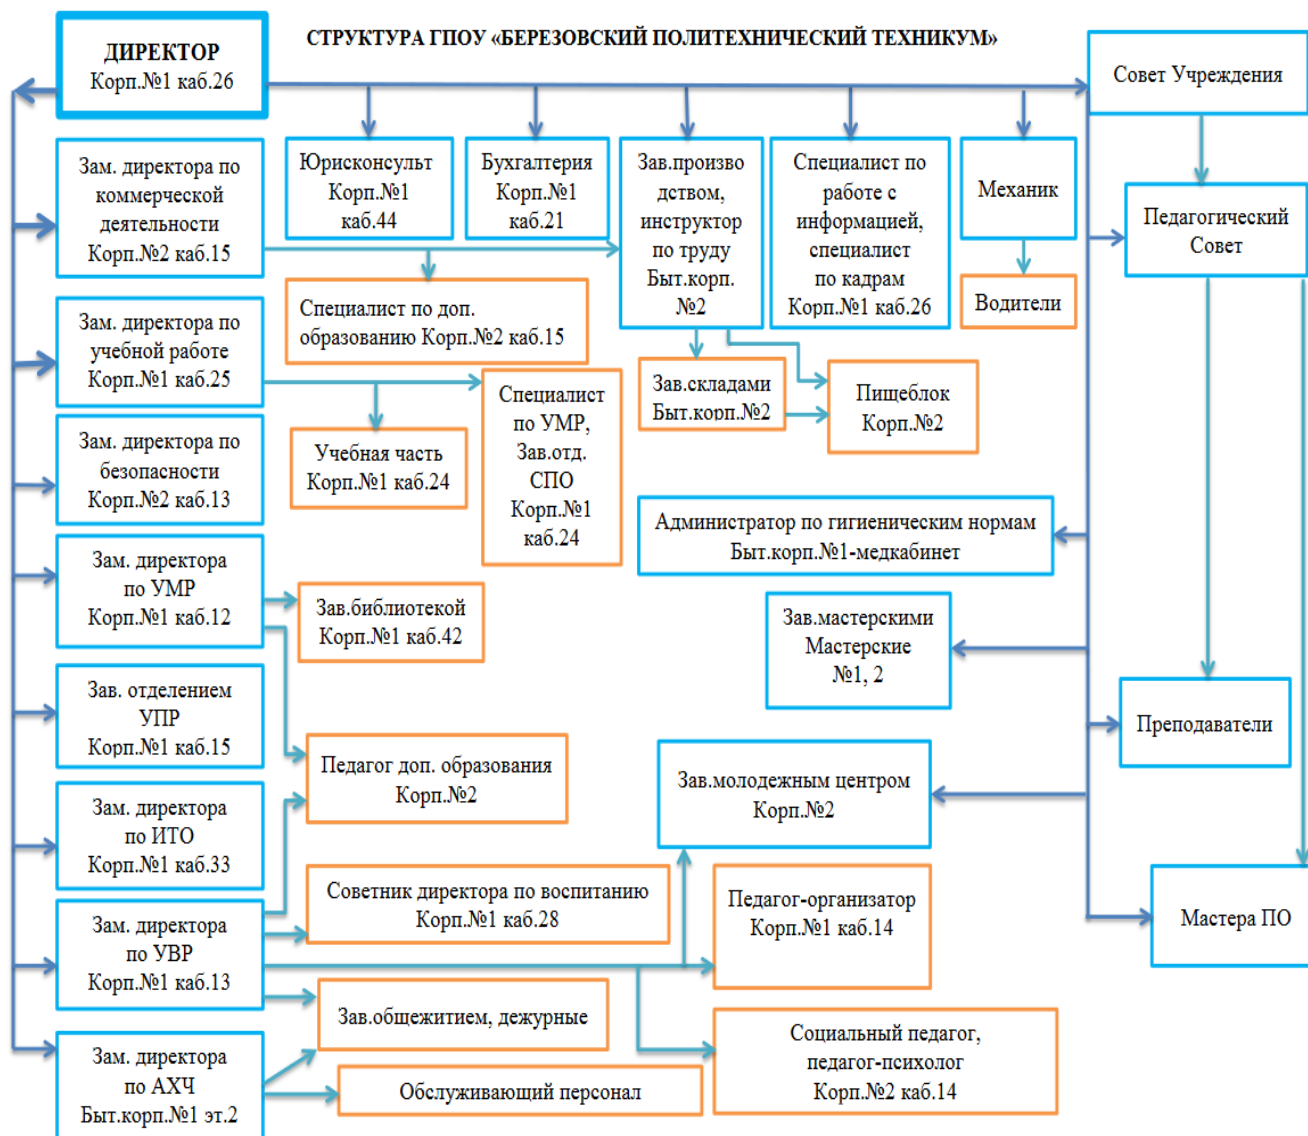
ДИРЕКТОР
Корп.№1 каб.26

СТРУКТУРА ГПОУ «БЕРЕЗОВСКИЙ ПОЛИТЕХНИЧЕСКИЙ ТЕХНИКУМ»

Совет Учреждения

Зам. директора по коммерческой деятельности Корп.№2 каб.15

Юрисконсульт Корп.№1 каб.44

Бухгалтерия Корп.№1 каб.21

Зав.производством, инструктор по труду Быт.корп. №2

Специалист по работе с информацией, специалист по кадрам Корп.№1 каб.26

Механик

Водители

Педагогический Совет

Специалист по доп. образованию Корп.№2 каб.15

Зам. директора по учебной работе Корп.№1 каб.25

Специалист по УМР, Зав.отд. СПО Корп.№1 каб.24

Зав.складами Быт.корп.№2

Пищеблок Корп.№2

Учебная часть Корп.№1 каб.24

Зам. директора по безопасности Корп.№2 каб.13

Администратор по гигиеническим нормам Быт.корп.№1-медкабинет

Зам. директора по УМР Корп.№1 каб.12

Зав.библиотекой Корп.№1 каб.42

Зав.мастерскими Мастерские №1, 2

Зав. отделением УПР Корп.№1 каб.15

Преподаватели

Педагог доп. образования Корп.№2

Зав.молодежным центром Корп.№2

Зам. директора по ИТО Корп.№1 каб.33

Советник директора по воспитанию Корп.№1 каб.28

Педагог-организатор Корп.№1 каб.14

Мастера ПО

Зам. директора по УВР Корп.№1 каб.13

Зав.общежитием, дежурные

Социальный педагог, педагог-психолог Корп.№2 каб.14

Зам. директора по АХЧ Быт.корп.№1 эт.2

Обслуживающий персонал